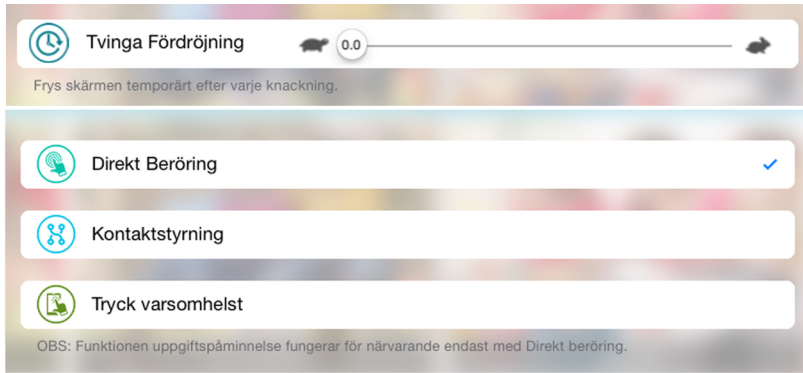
Tvinga Fördröjning
0.0
Frys skärmen temporärt efter varje knackning.

Direkt Beröring

Kontaktstyrning

Tryck varsomhelst

OBS: Funktionen uppgiftspåminnelse fungerar för närvarande endast med Direkt beröring.